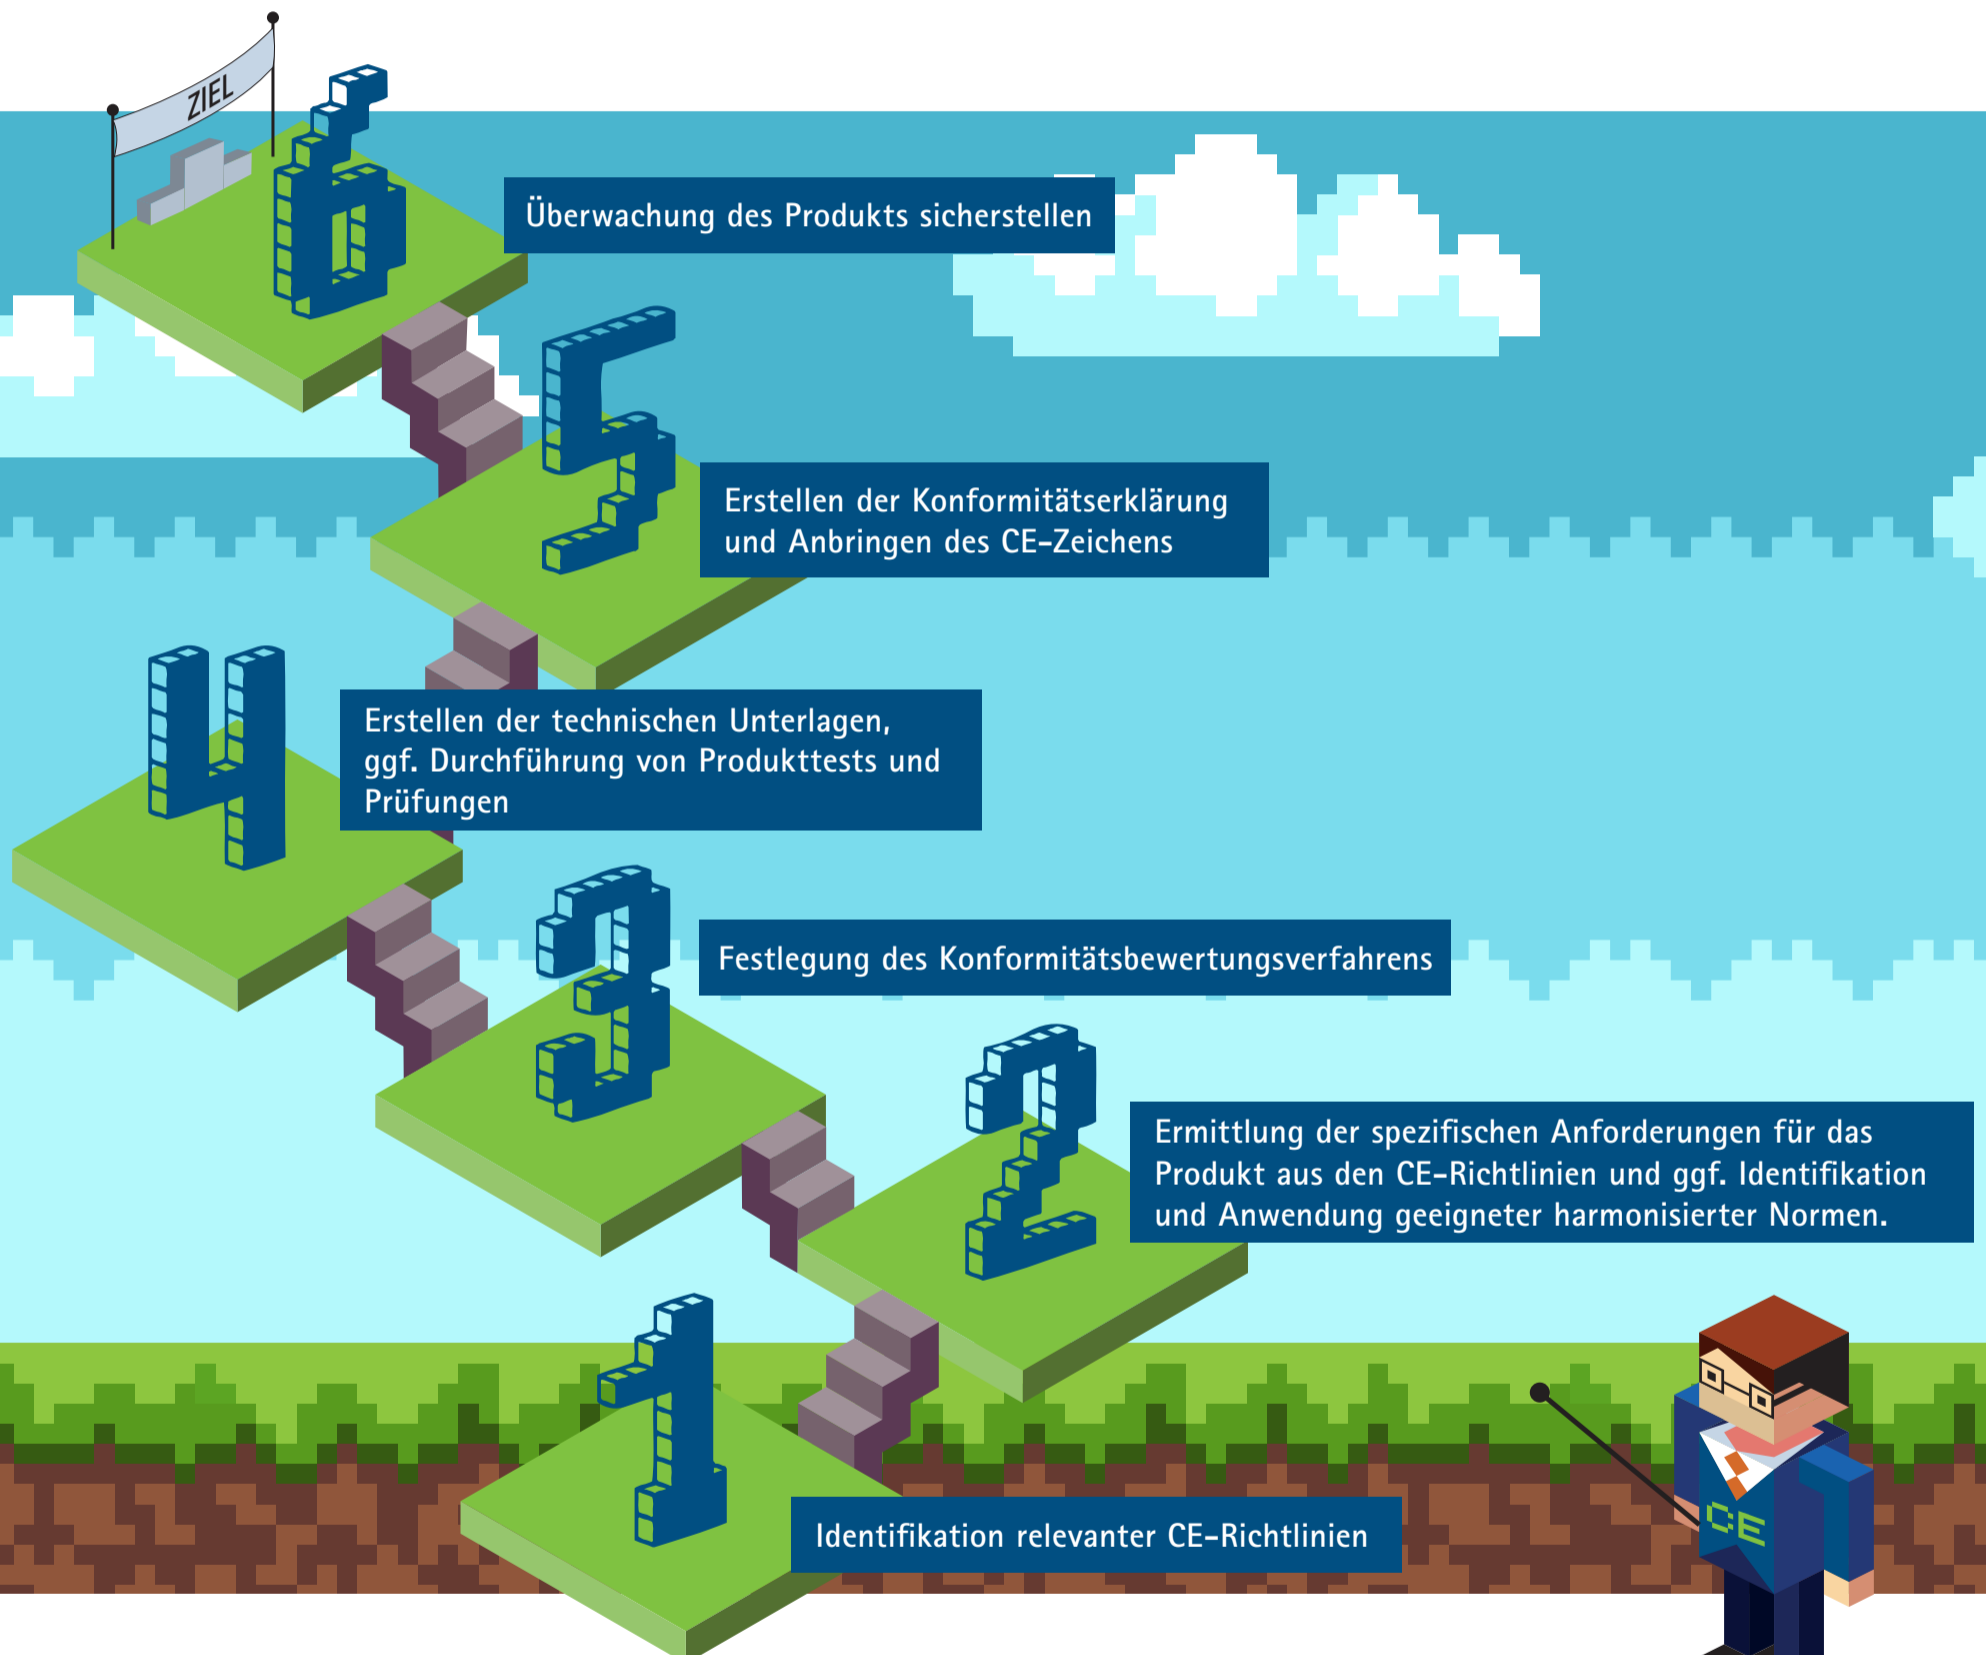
ZIEL

6

Überwachung des Produkts sicherstellen

5

Erstellen der Konformitätserklärung und Anbringen des CE-Zeichens

4

Erstellen der technischen Unterlagen, ggf. Durchführung von Produkttests und Prüfungen

3

Festlegung des Konformitätsbewertungsverfahrens

2

Ermittlung der spezifischen Anforderungen für das Produkt aus den CE-Richtlinien und ggf. Identifikation und Anwendung geeigneter harmonisierter Normen.

1

Identifikation relevanter CE-Richtlinien

CE